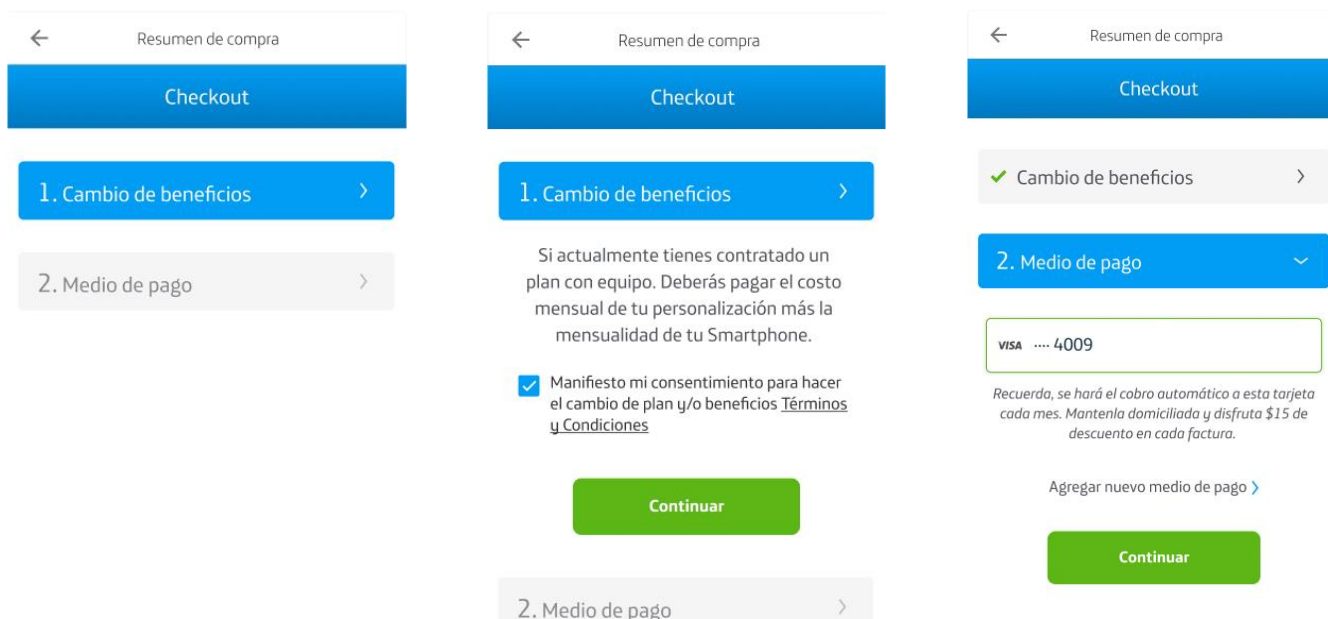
Resumen de compra

Checkout

1. Cambio de beneficios

2. Medio de pago

Resumen de compra

Checkout

1. Cambio de beneficios

Si actualmente tienes contratado un plan con equipo. Deberás pagar el costo mensual de tu personalización más la mensualidad de tu Smartphone.

Manifiesto mi consentimiento para hacer el cambio de plan y/o beneficios Términos y Condiciones

Continuar

2. Medio de pago

Resumen de compra

Checkout

Cambio de beneficios

2. Medio de pago

VISA ···· 4009

Recuerda, se hará el cobro automático a esta tarjeta cada mes. Mantenla domiciliada y disfruta $15 de descuento en cada factura.

Agregar nuevo medio de pago

Continuar